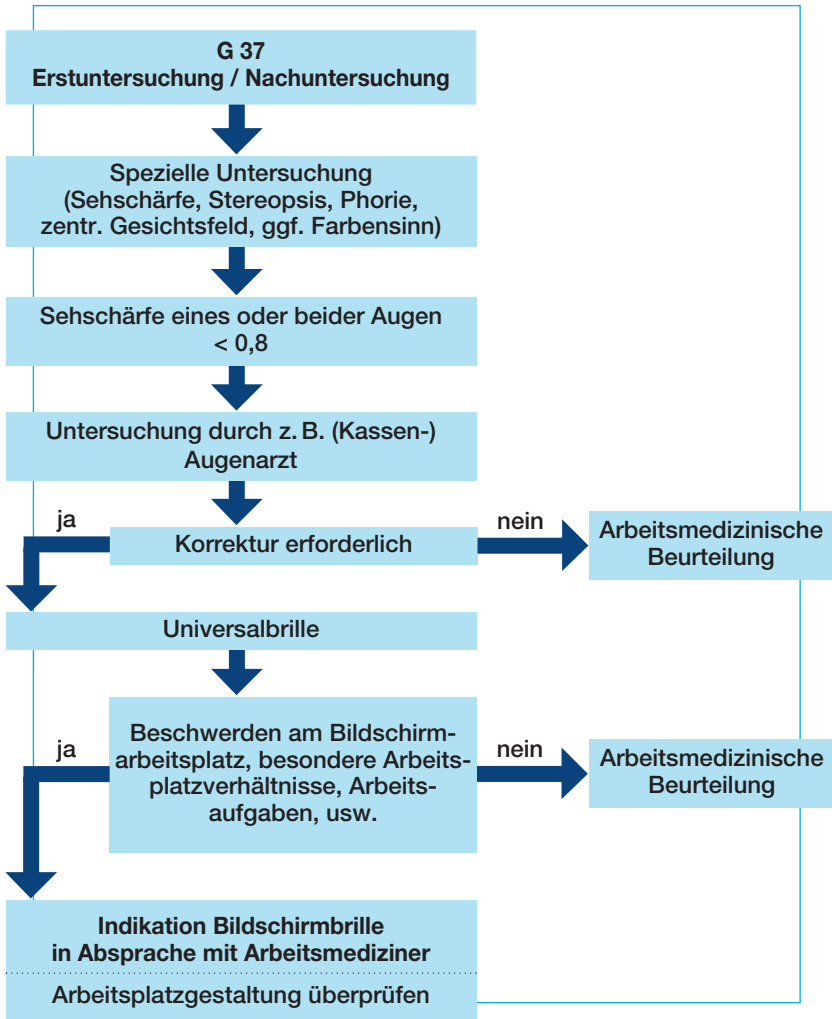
G 37
Erstuntersuchung / Nachuntersuchung

Spezielle Untersuchung
(Sehschärfe, Stereopsis, Phorie, zentr. Gesichtsfeld, ggf. Farbensinn)

Sehschärfe eines oder beider Augen
< 0,8

Untersuchung durch z. B. (Kassen-) Augenarzt

ja

Korrektur erforderlich

nein

Arbeitsmedizinische Beurteilung

Universalbrille

ja

Beschwerden am Bildschirmarbeitsplatz, besondere Arbeitsplatzverhältnisse, Arbeitsaufgaben, usw.

nein

Arbeitsmedizinische Beurteilung

Indikation Bildschirmbrille
in Absprache mit Arbeitsmediziner

Arbeitsplatzgestaltung überprüfen